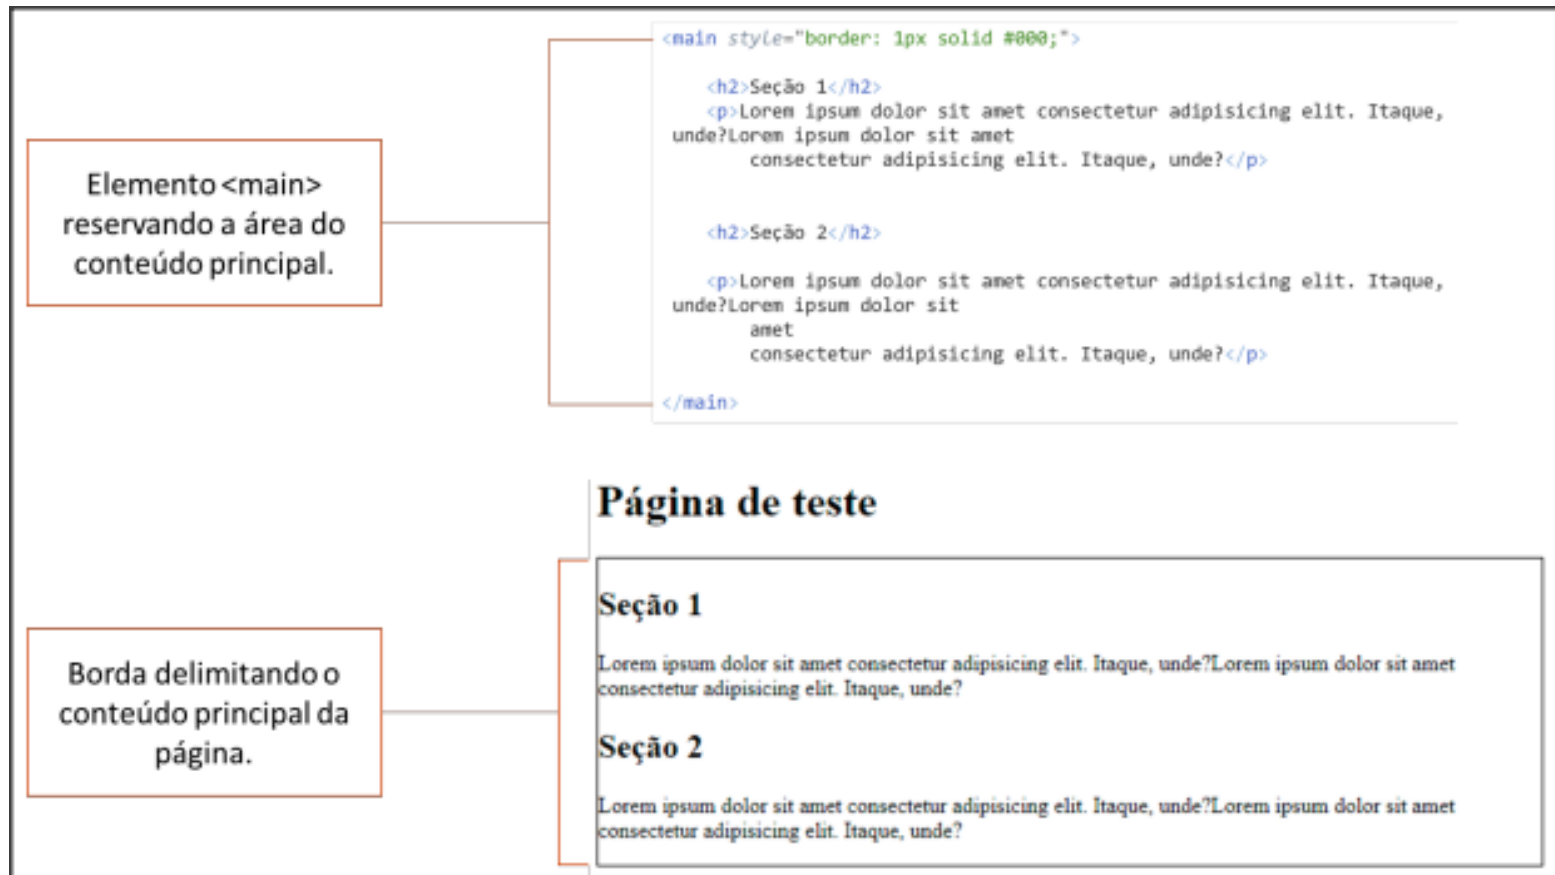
Elemento <main> reservando a área do conteúdo principal.

<main style="border: 1px solid #000;">

<h2>Seção 1</h2>
<p>Lorem ipsum dolor sit amet consectetur adipisicing elit. Itaque, unde?Lorem ipsum dolor sit amet
consectetur adipisicing elit. Itaque, unde?</p>

<h2>Seção 2</h2>

<p>Lorem ipsum dolor sit amet consectetur adipisicing elit. Itaque, unde?Lorem ipsum dolor sit
amet
consectetur adipisicing elit. Itaque, unde?</p>

</main>

Borda delimitando o conteúdo principal da página.

Página de teste

Seção 1

Lorem ipsum dolor sit amet consectetur adipisicing elit. Itaque, unde?Lorem ipsum dolor sit amet consectetur adipisicing elit. Itaque, unde?

Seção 2

Lorem ipsum dolor sit amet consectetur adipisicing elit. Itaque, unde?Lorem ipsum dolor sit amet consectetur adipisicing elit. Itaque, unde?